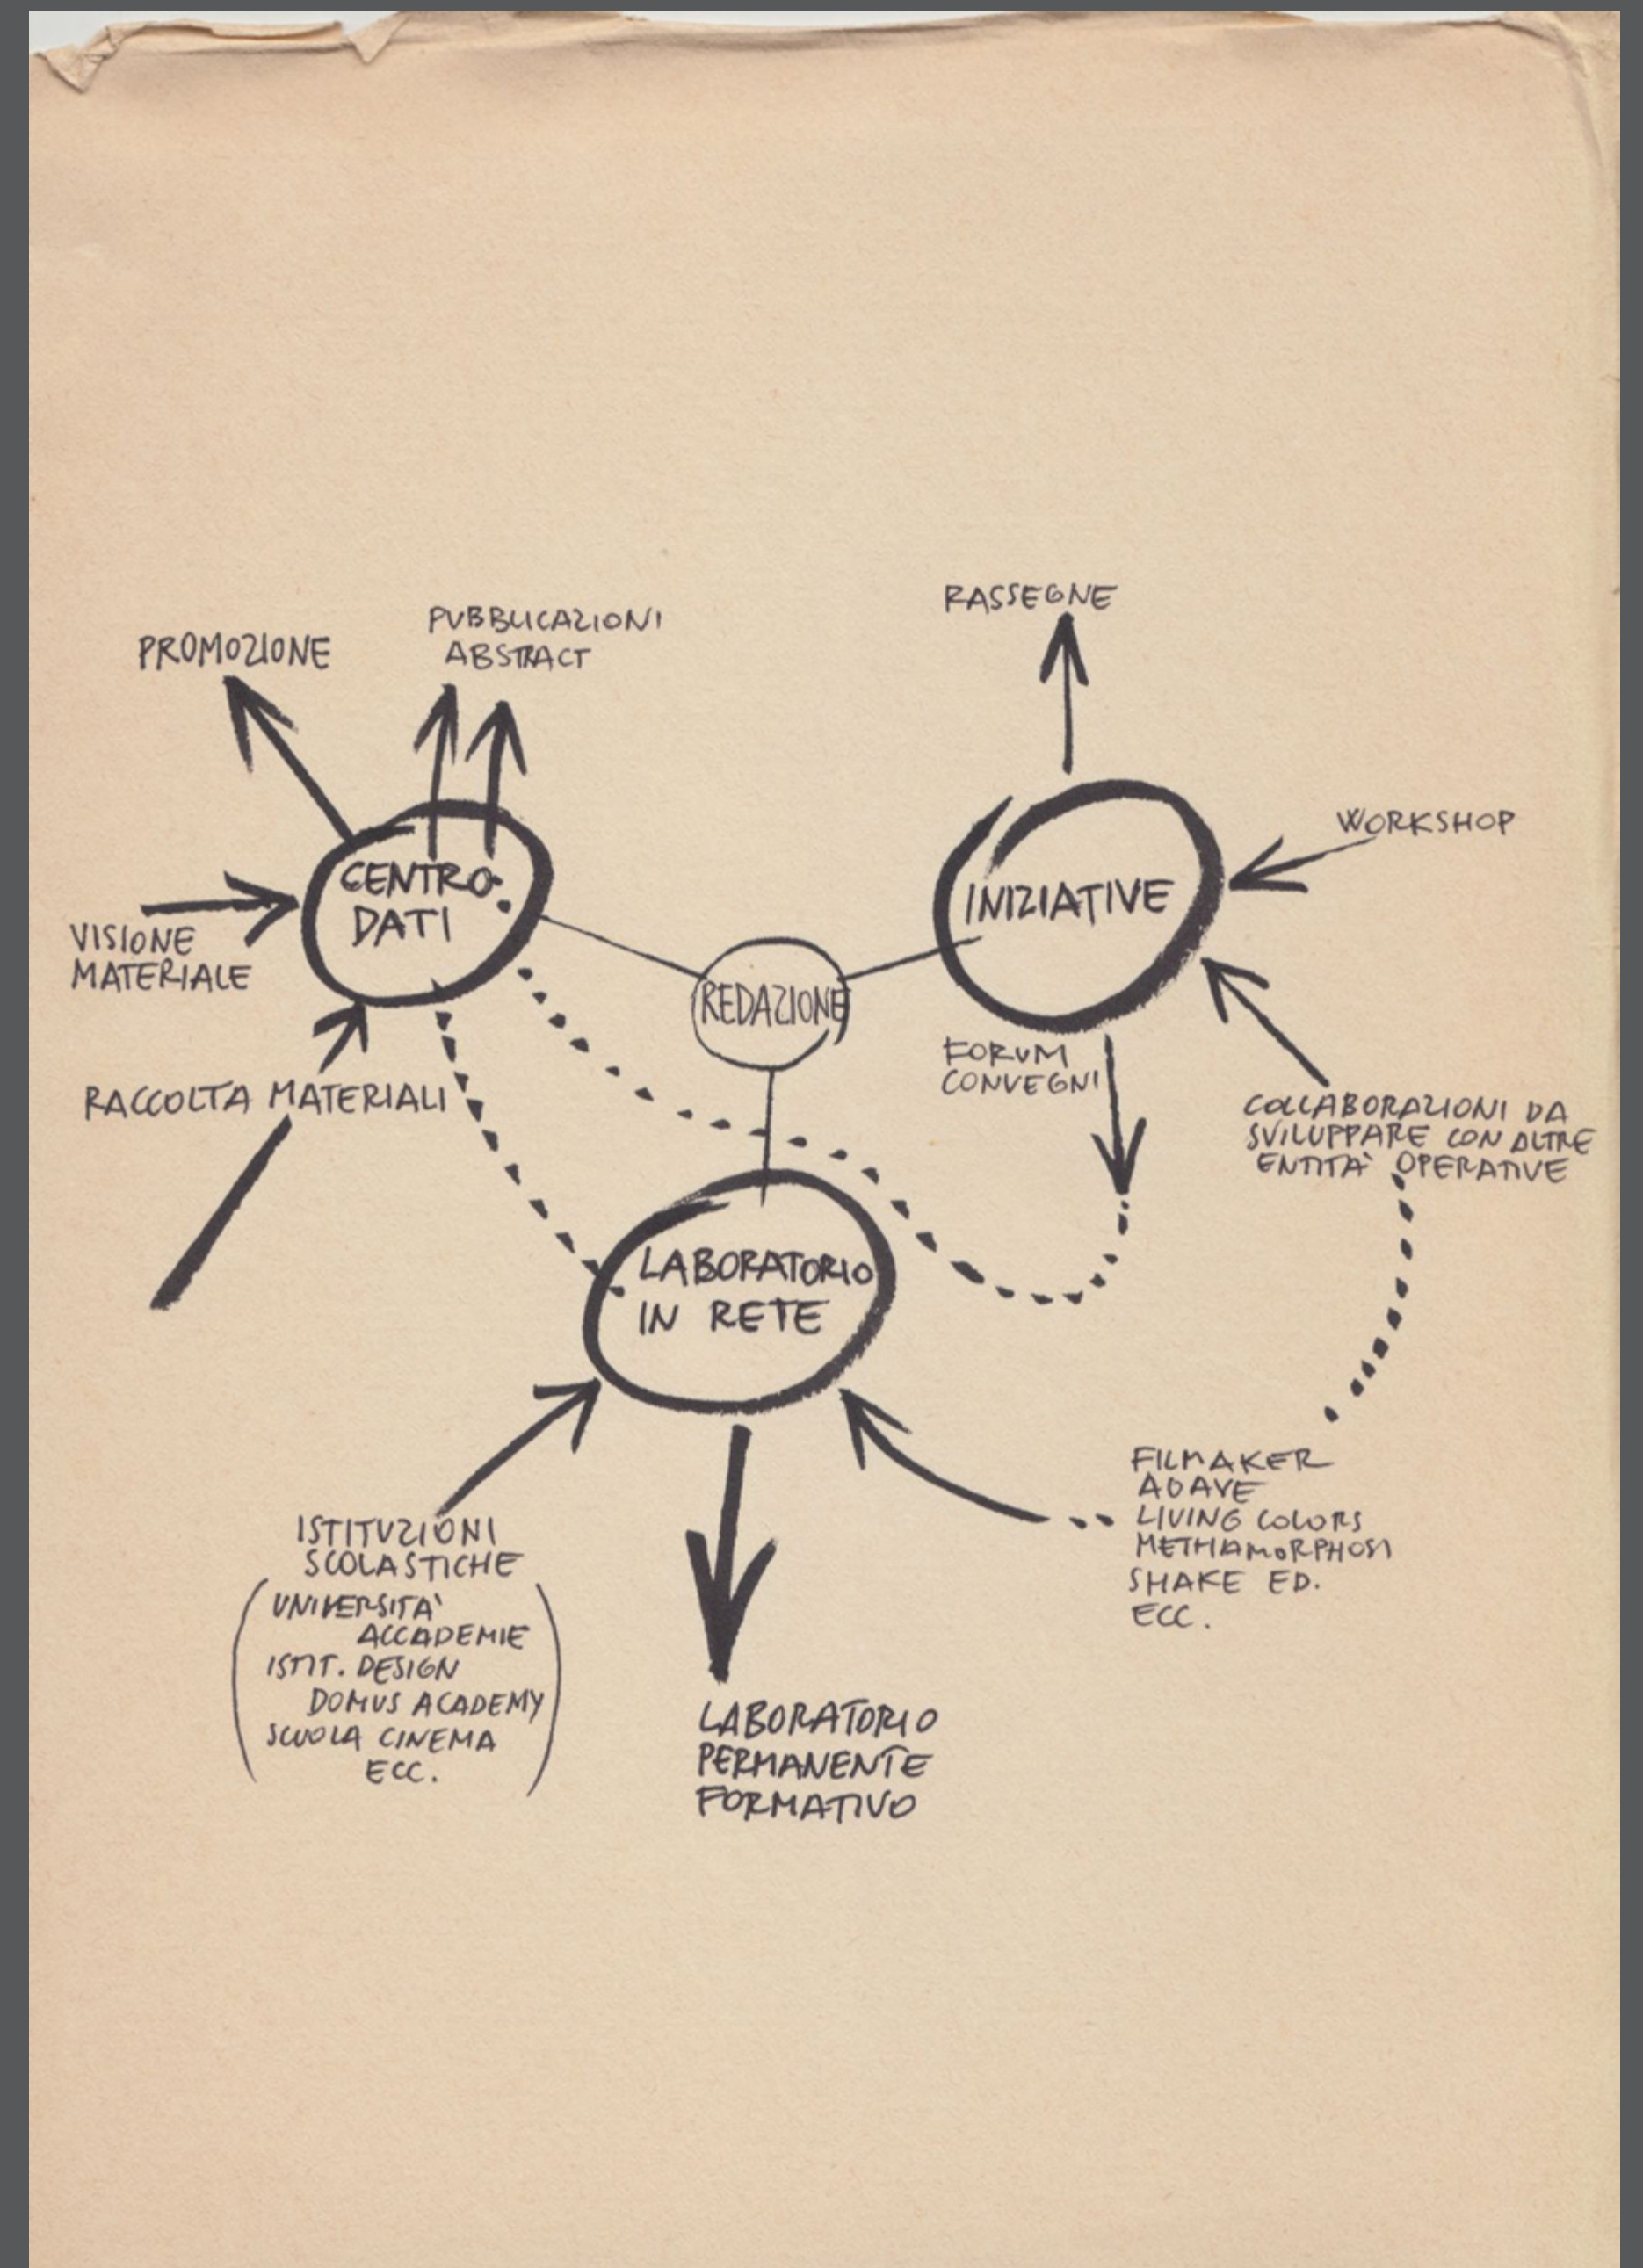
PROMOZIONE

PUBBLICAZIONI
ABSTRACT

RASSEGNE

CENTRO DATI

VISIONE
MATERIALE

RACCOLTA MATERIALI

REDAZIONE

INIZIATIVE

WORKSHOP

FORUM
CONVEGNI

COLLABORAZIONI DA
SVILUPPARE CON ALTRE
ENTITÀ OPERATIVE

LABORATORIO
IN RETE

ISTITUZIONI
SCOLASTICHE
(UNIVERSITÀ
ACCADEMIE
ISTIT. DESIGN
DOMUS ACADEMY
SCUOLA CINEMA
ECC.)

LABORATORIO
PERMANENTE
FORMATIVO

FILMAKER
ADAVE
LIVING COLORS
METHAMORPHOSI
SHAKE ED.
ECC.